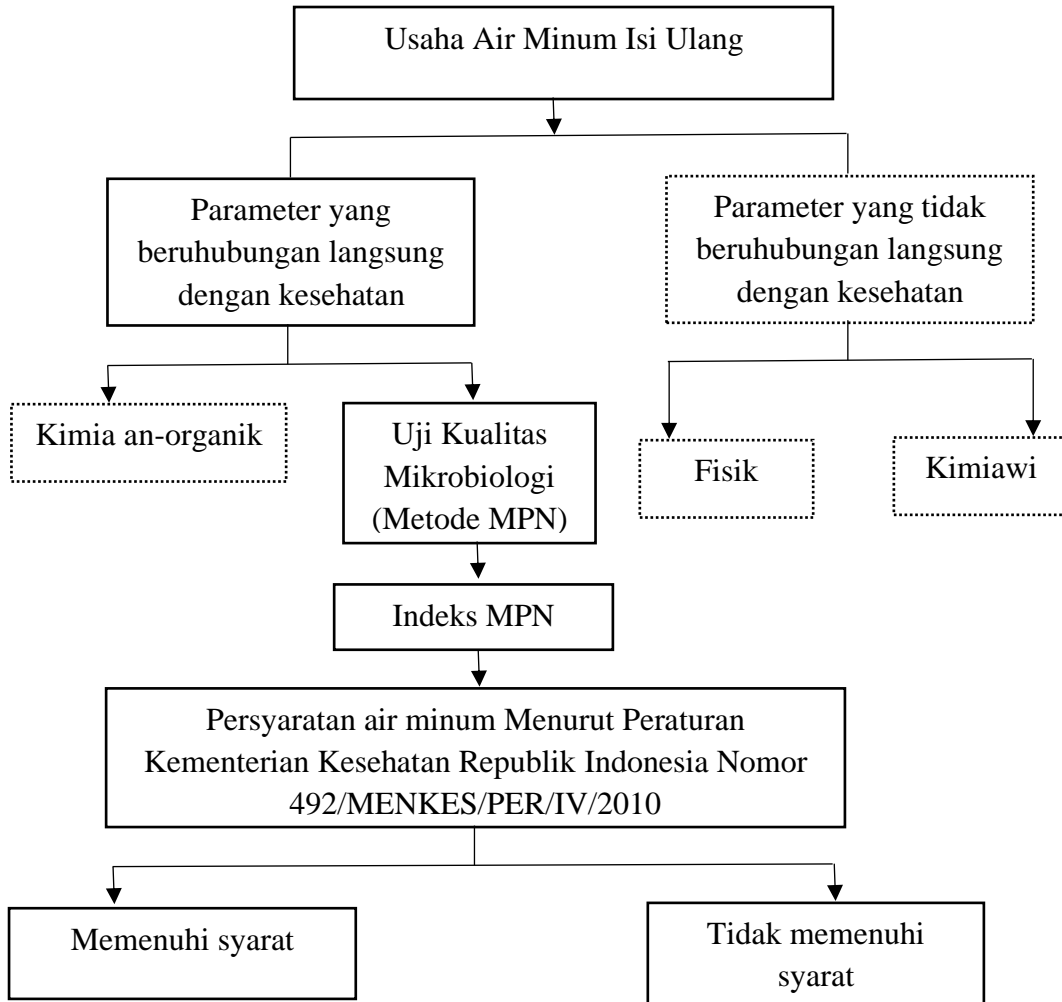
Usaha Air Minum Isi Ulang

Parameter yang beruhubungan langsung dengan kesehatan

Parameter yang tidak beruhubungan langsung dengan kesehatan

Kimia an-organik

Uji Kualitas Mikrobiologi (Metode MPN)

Fisik

Kimiawi

Indeks MPN

Persyaratan air minum Menurut Peraturan Kementerian Kesehatan Republik Indonesia Nomor 492/MENKES/PER/IV/2010

Memenuhi syarat

Tidak memenuhi syarat